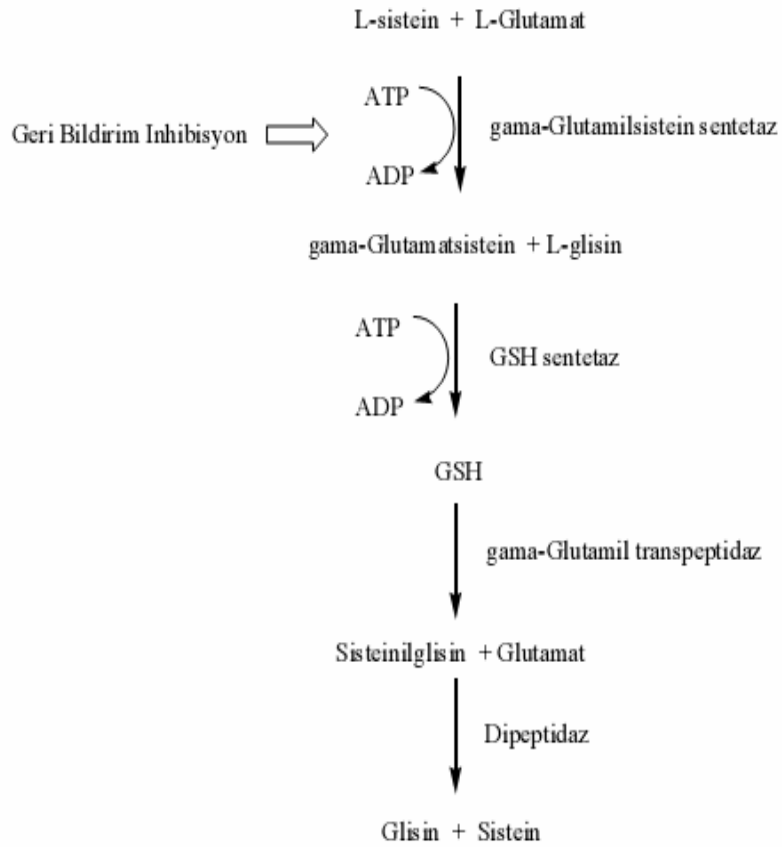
L-sistein + L-Glutamat

Geri Bildirim Inhibisyon

ATP

ADP

gama-Glutamilsistein sentetaz

gama-Glutamatsistein + L-glisin

ATP

ADP

GSH sentetaz

GSH

gama-Glutamil transpeptidaz

Sisteinilglisin + Glutamat

Dipeptidaz

Glisin + Sistein